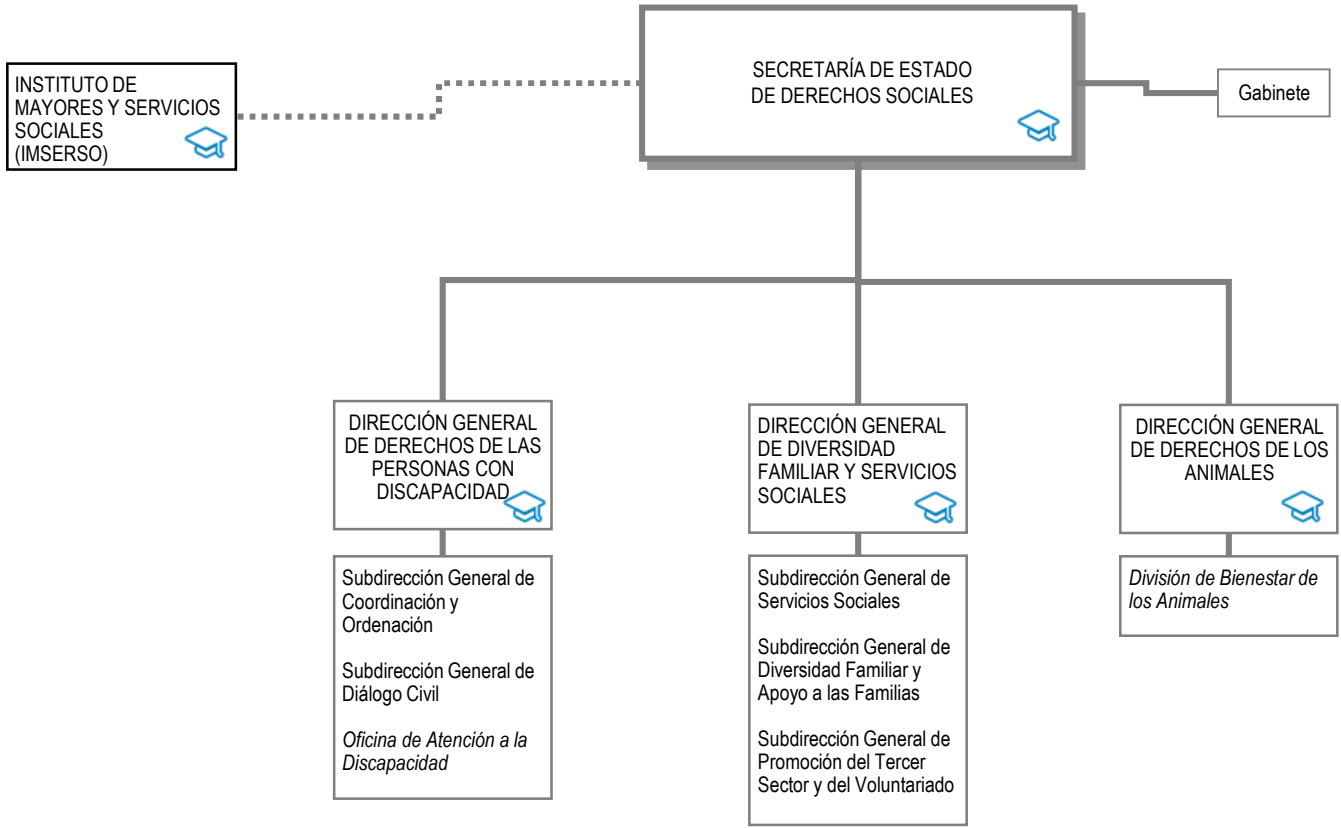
INSTITUTO DE MAYORES Y SERVICIOS SOCIALES (IMSERSO)

SECRETARÍA DE ESTADO DE DERECHOS SOCIALES

Gabinete

DIRECCIÓN GENERAL DE DERECHOS DE LAS PERSONAS CON DISCAPACIDAD

Subdirección General de Coordinación y Ordenación

Subdirección General de Diálogo Civil

Oficina de Atención a la Discapacidad

DIRECCIÓN GENERAL DE DIVERSIDAD FAMILIAR Y SERVICIOS SOCIALES

Subdirección General de Servicios Sociales

Subdirección General de Diversidad Familiar y Apoyo a las Familias

Subdirección General de Promoción del Tercer Sector y del Voluntariado

DIRECCIÓN GENERAL DE DERECHOS DE LOS ANIMALES

División de Bienestar de los Animales